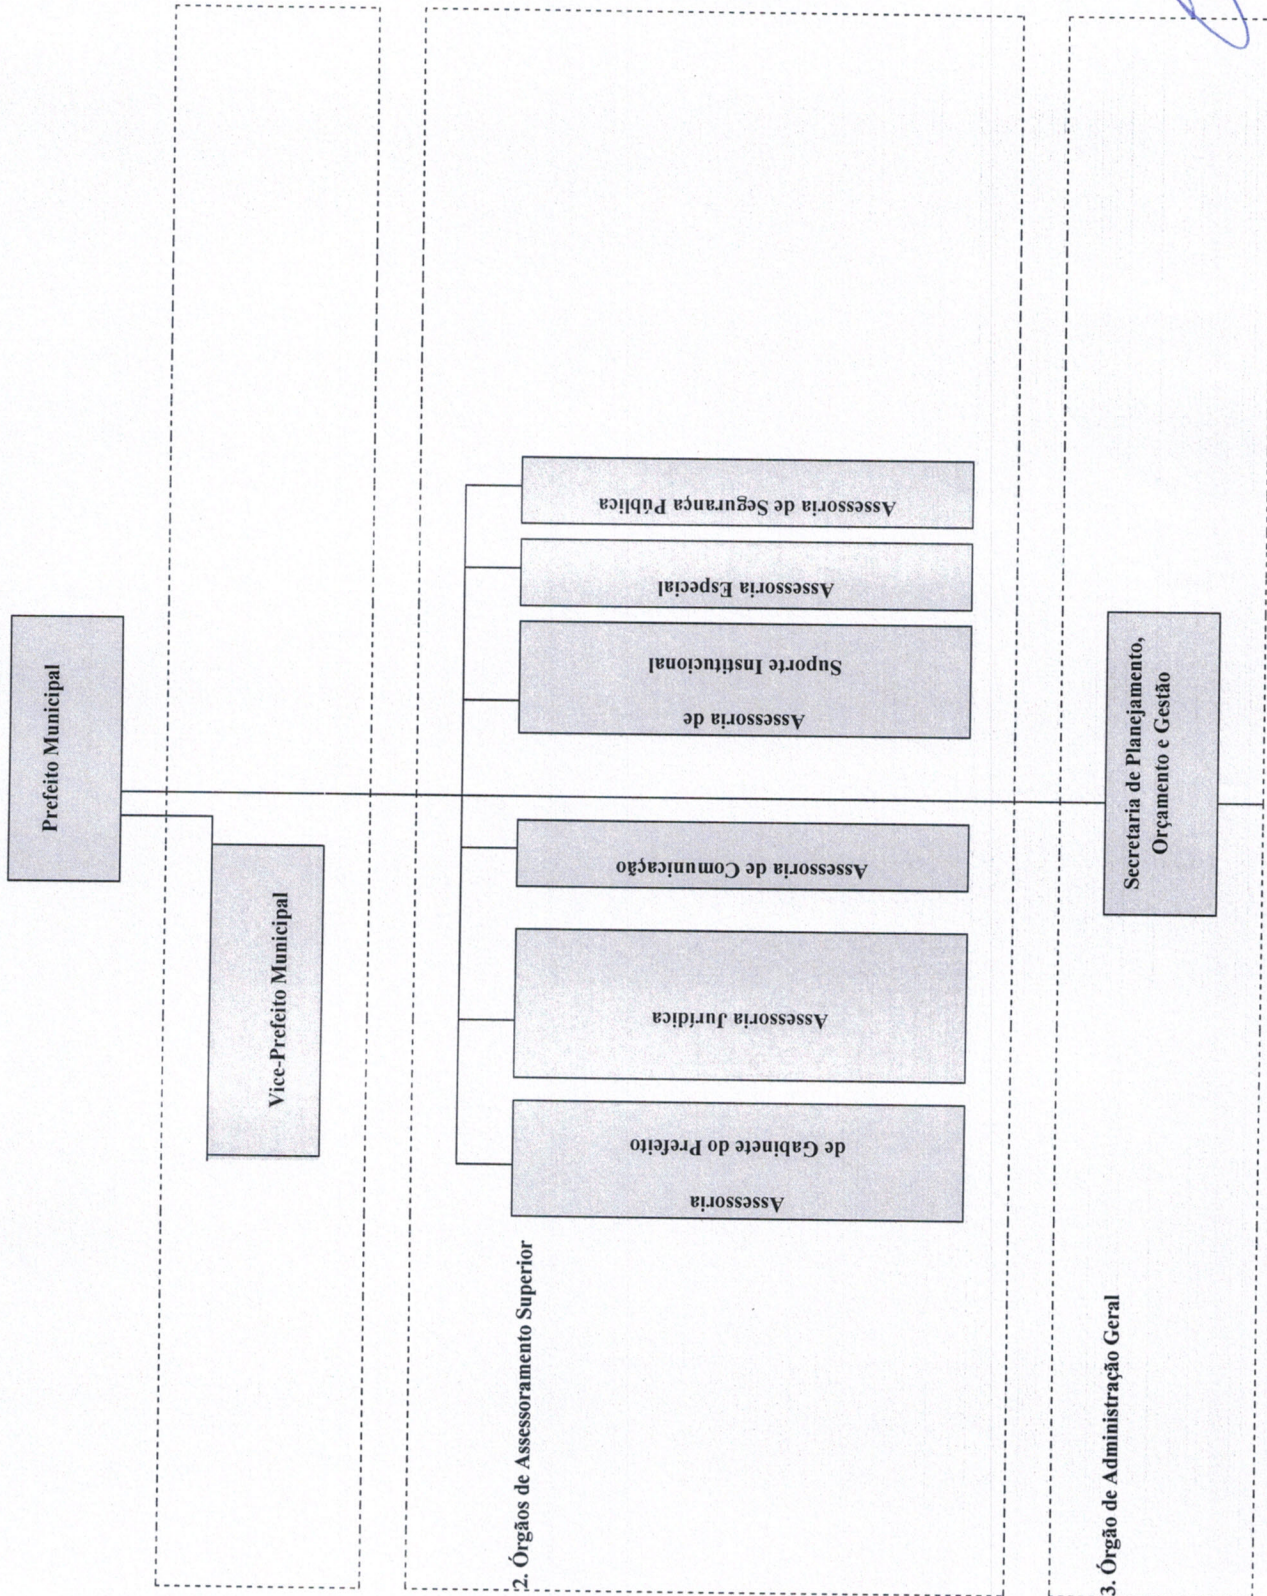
Prefeito Municipal

Vice-Prefeito Municipal

2. Órgãos de Assessoramento Superior

Assessoria de Gabinete do Prefeito

Assessoria Jurídica

Assessoria de Comunicação

Assessoria de Suporte Institucional

Assessoria Especial

Assessoria de Segurança Pública

3. Órgão de Administração Geral

Secretaria de Planejamento, Orçamento e Gestão